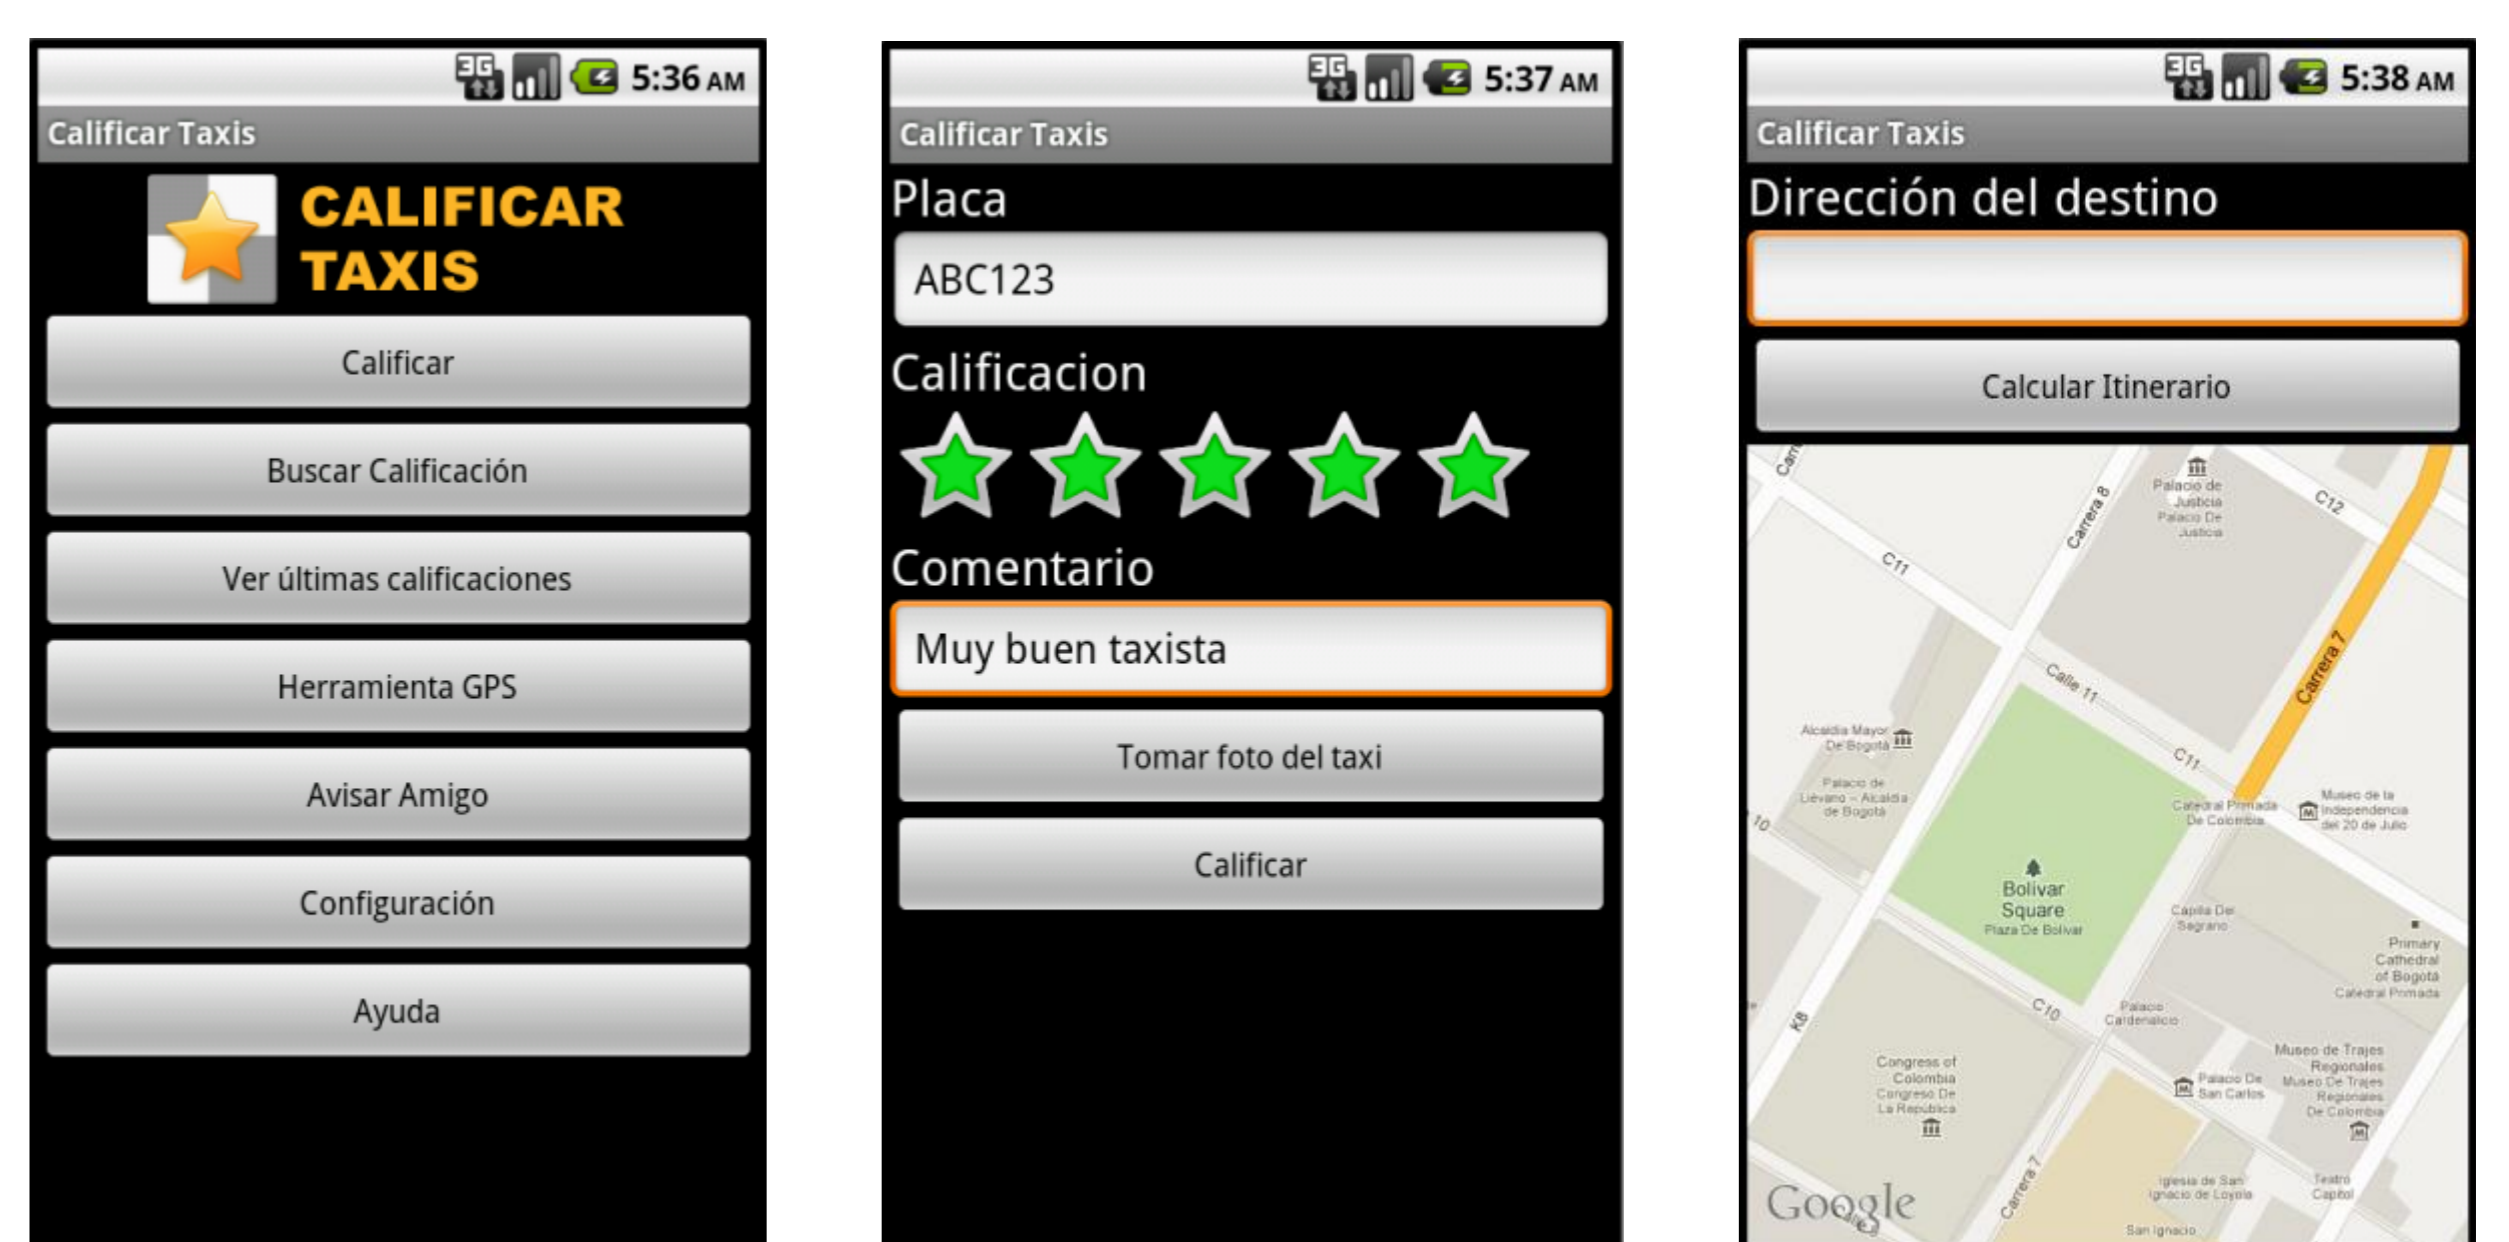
3G 5:36 AM

Calificar Taxis

CALIFICAR TAXIS

Calificar

Buscar Calificación

Ver últimas calificaciones

Herramienta GPS

Avisar Amigo

Configuración

Ayuda

3G 5:37 AM

Calificar Taxis

Placa

ABC123

Calificacion

Comentario

Muy buen taxista

Tomar foto del taxi

Calificar

3G 5:38 AM

Calificar Taxis

Dirección del destino

Calcular Itinerario

Carrera 8

Palacio de Justicia Palacio De Justicia

C12

C11

Calle 11

Carrera 7

Alcaldia Mayor De Bogotá

C11

Palacio de Lievano - Alcaldia de Bogotá

Catedral Primada De Colombia

Museo de la Independencia del 20 de Julio

10

Bolivar Square Plaza De Bolivar

Capilla Del Sagrario

Primary Cathedral of Bogota Catedral Primada

K8

C10

Palacio Cardenalicio

Congress of Colombia Congreso De La República

Museo de Trajes Regionales Museo De Trajes Regionales De Colombia

Palacio De San Carlos

Carrera 7

Iglesia de San Ignacio de Loyola

Teatro Capitol

San Ignacio

Google